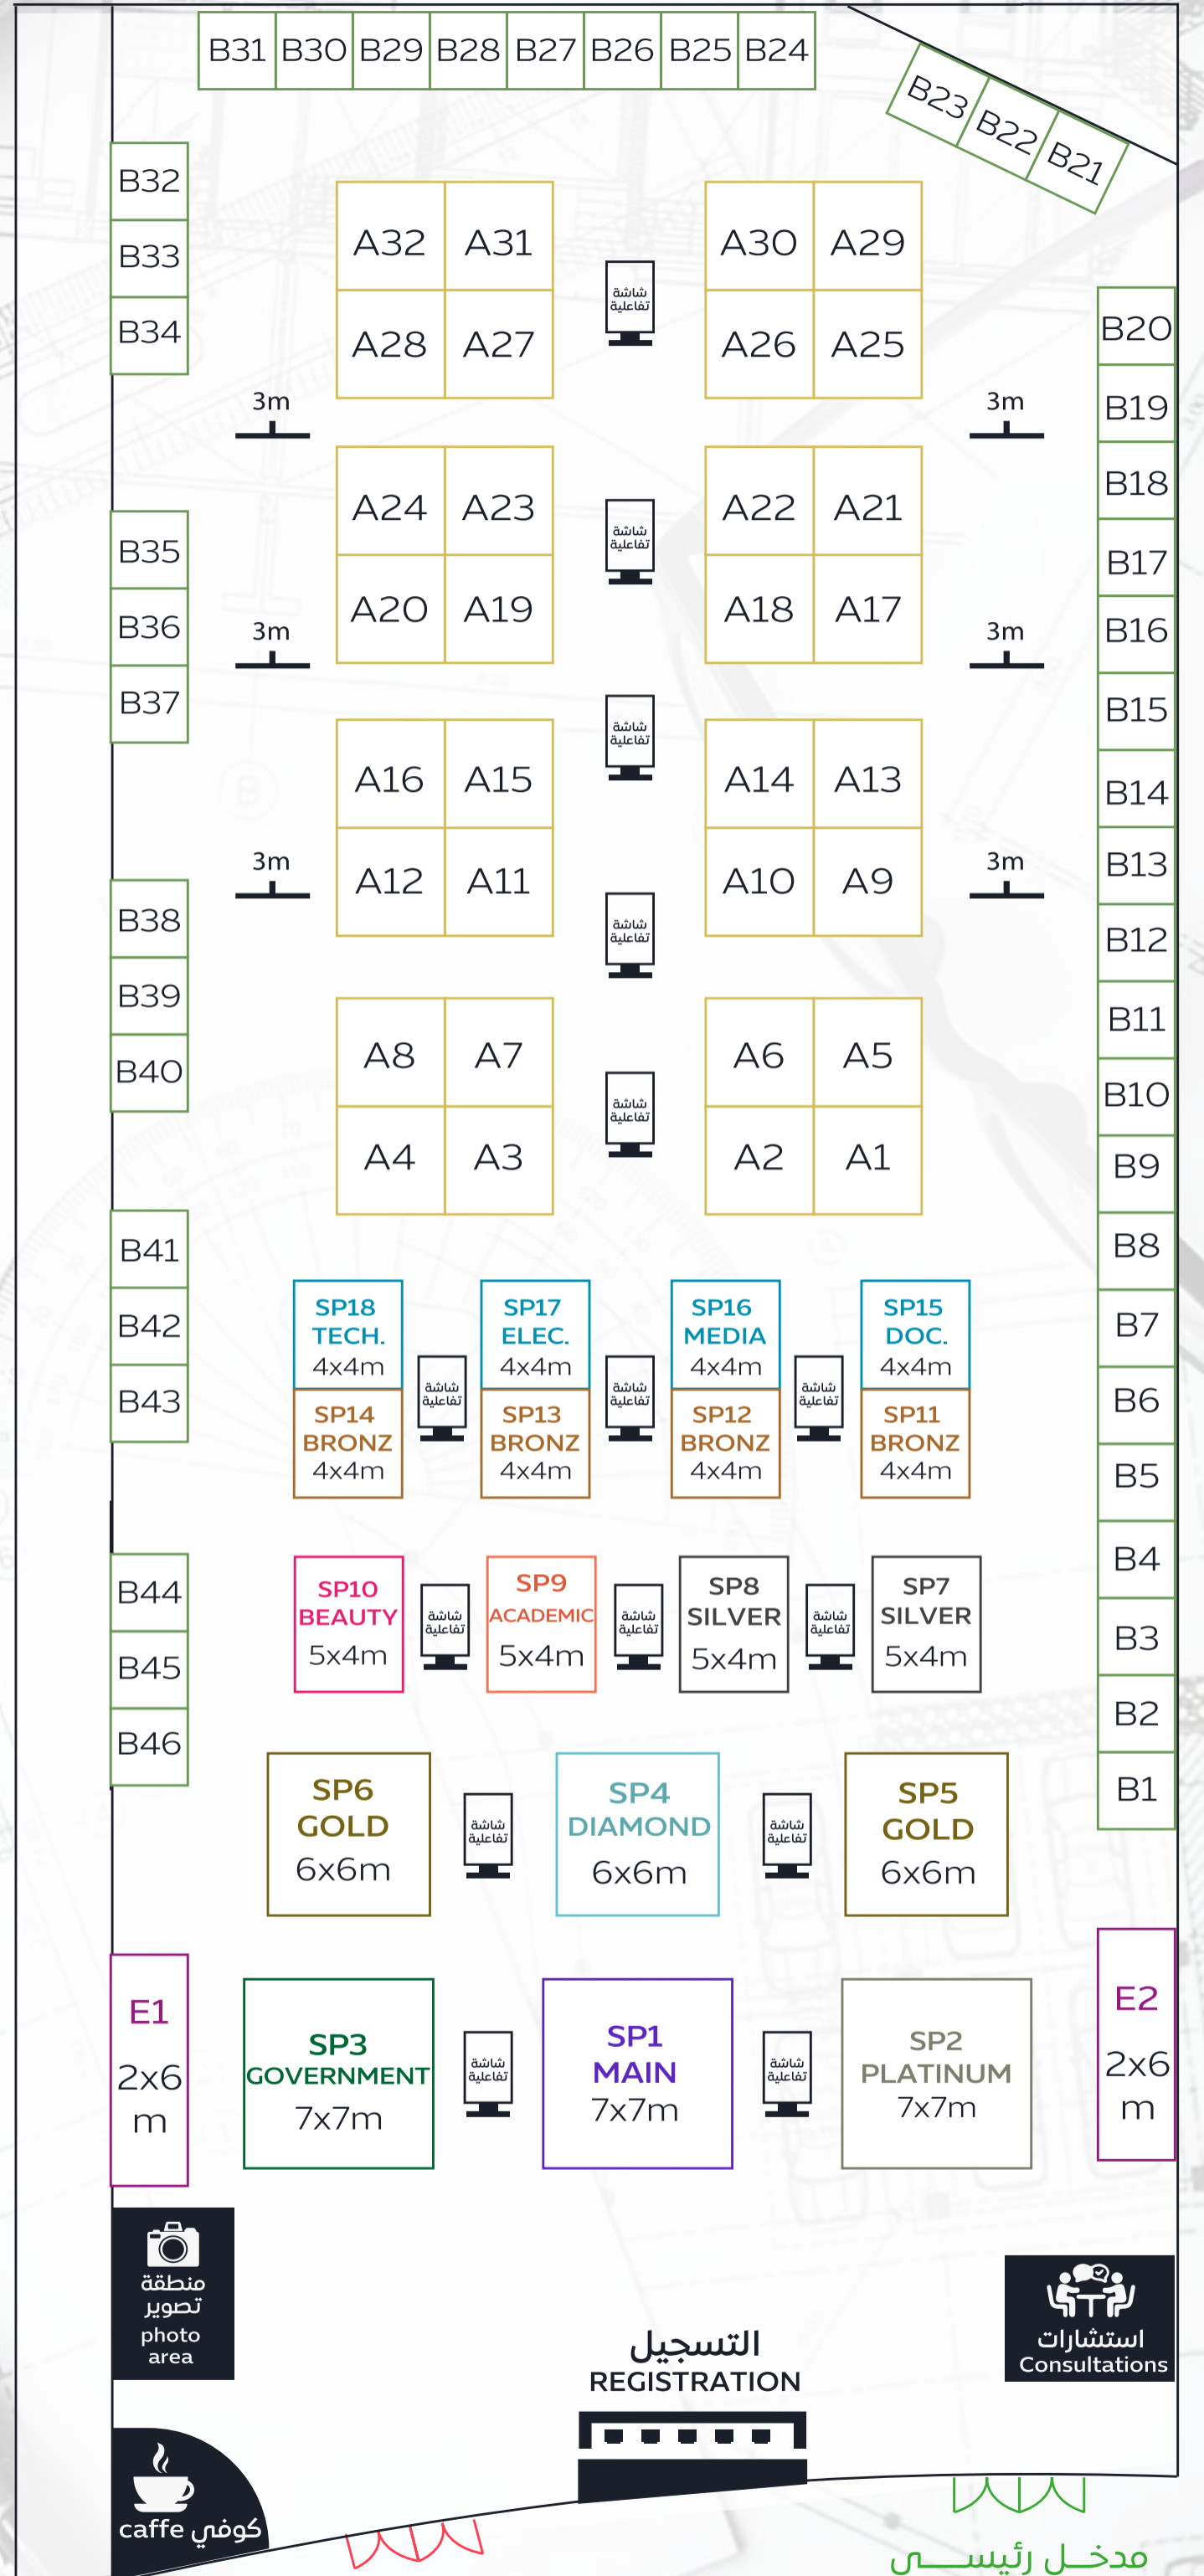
B31 B30 B29 B28 B27 B26 B25 B24

B23 B22 B21

B32
B33
B34

A32 A31
A28 A27

شاشة تفاعلية

A30 A29
A26 A25

B20
B19
B18

3m
3m

A24 A23
A20 A19

شاشة تفاعلية

A22 A21
A18 A17

B35
B36
B37

B17
B16
B15

3m
3m

شاشة تفاعلية

A16 A15
A12 A11

A14 A13
A10 A9

B14
B13
B12

3m
3m

شاشة تفاعلية

B38
B39
B40

A8 A7
A4 A3

شاشة تفاعلية

A6 A5
A2 A1

B11
B10
B9
B8

B41
B42
B43

SP18 TECH. 4x4m
SP14 BRONZ 4x4m

شاشة تفاعلية

SP17 ELEC. 4x4m
SP13 BRONZ 4x4m

شاشة تفاعلية

SP16 MEDIA 4x4m
SP12 BRONZ 4x4m

شاشة تفاعلية

SP15 DOC. 4x4m
SP11 BRONZ 4x4m

B7
B6
B5

B44
B45
B46

SP10 BEAUTY 5x4m

شاشة تفاعلية

SP9 ACADEMIC 5x4m

شاشة تفاعلية

SP8 SILVER 5x4m

شاشة تفاعلية

SP7 SILVER 5x4m

B4
B3
B2
B1

SP6 GOLD 6x6m

شاشة تفاعلية

SP4 DIAMOND 6x6m

شاشة تفاعلية

SP5 GOLD 6x6m

E1 2x6 m

SP3 GOVERNMENT 7x7m

شاشة تفاعلية

SP1 MAIN 7x7m

شاشة تفاعلية

SP2 PLATINUM 7x7m

E2 2x6 m

منطقة تصوير
photo area

التسجيل
REGISTRATION

استشارات
Consultations

كوفي caffe

مدخل رئيسي